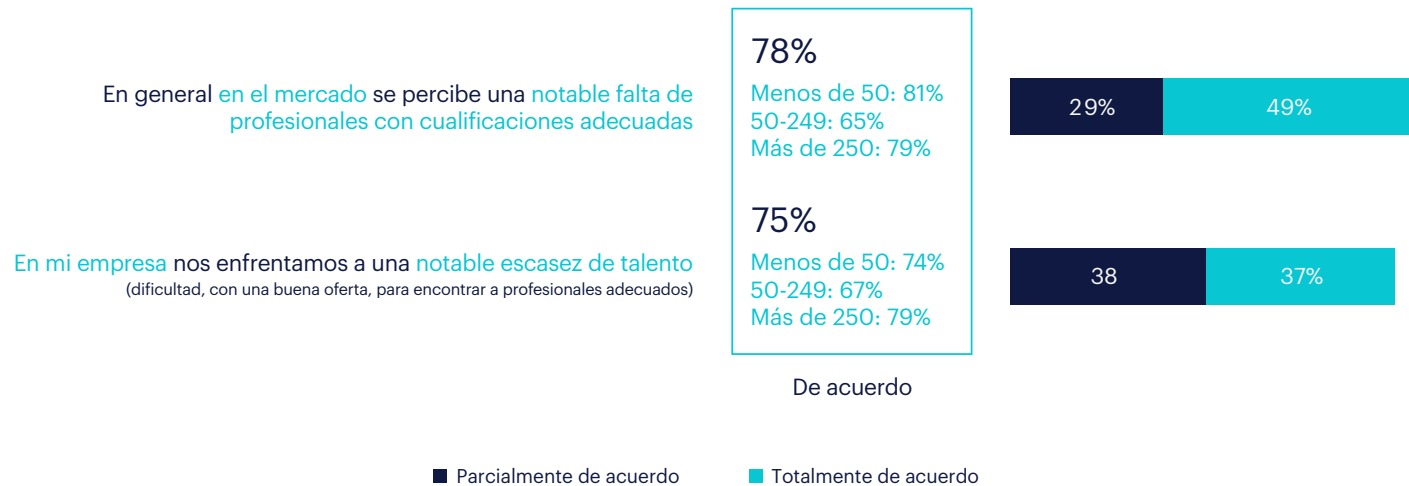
En general en el mercado se percibe una notable falta de profesionales con cualificaciones adecuadas

78%
Menos de 50: 81%
50-249: 65%
Más de 250: 79%

29% 49%

En mi empresa nos enfrentamos a una notable escasez de talento
(dificultad, con una buena oferta, para encontrar a profesionales adecuados)

75%
Menos de 50: 74%
50-249: 67%
Más de 250: 79%

38 37%

De acuerdo

Parcialmente de acuerdo Totalmente de acuerdo